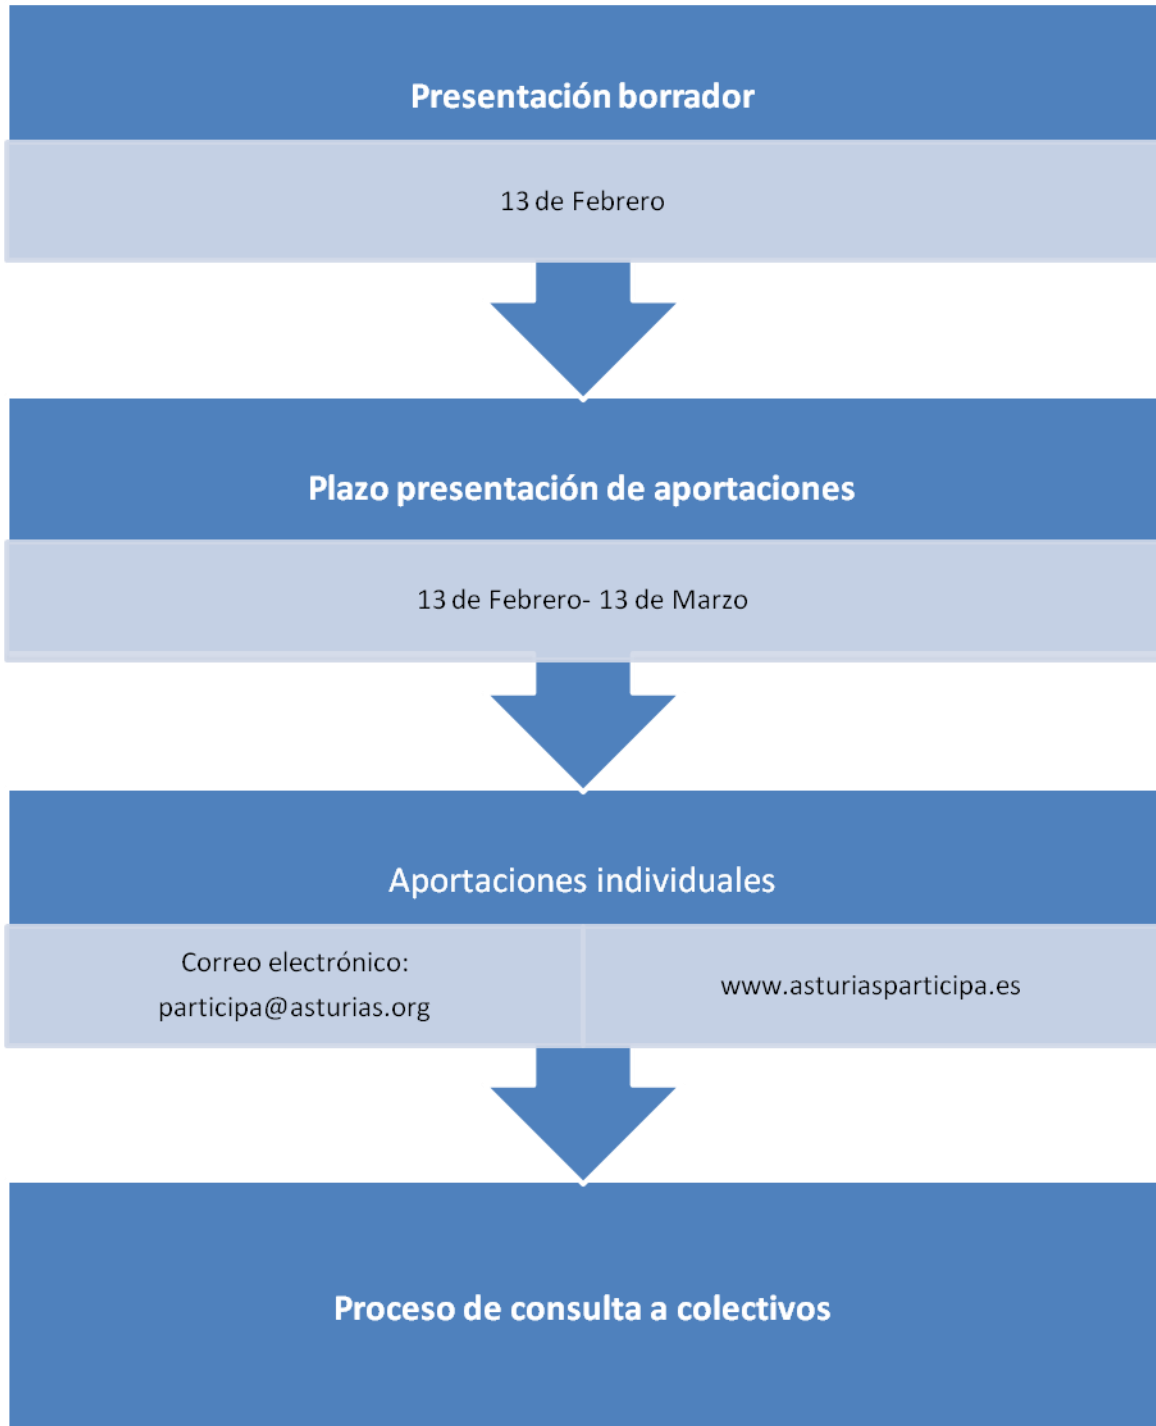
Presentación borrador

13 de Febrero

Plazo presentación de aportaciones

13 de Febrero- 13 de Marzo

Aportaciones individuales

Correo electrónico: participa@asturias.org

www.asturiasparticipa.es

Proceso de consulta a colectivos